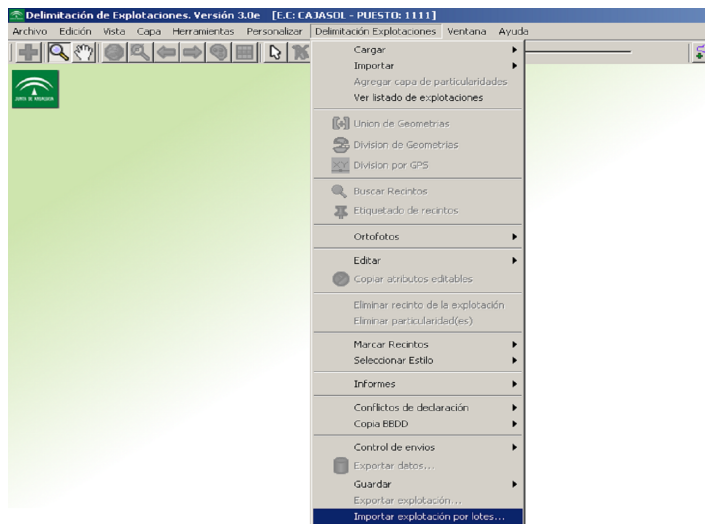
Delimitación de Explotaciones. Versión 3.0e [E.C: CAJASOL - PUESTO: 1111]

Archivo Edición Vista Capa Herramientas Personalizar Delimitación Explotaciones Ventana Ayuda

Cargar
Importar
Agregar capa de particularidades
Ver listado de explotaciones
Union de Geometrias
Division de Geometrias
Division por GPS
Buscar Recintos
Etiquetado de recintos
Ortofotos
Editar
Copiar atributos editables
Eliminar recinto de la explotación
Eliminar particularidad(es)
Marcar Recintos
Seleccionar Estilo
Informes
Conflictos de declaración
Copia BBDD
Control de envios
Exportar datos...
Guardar
Exportar explotación...
Importar explotación por lotes...